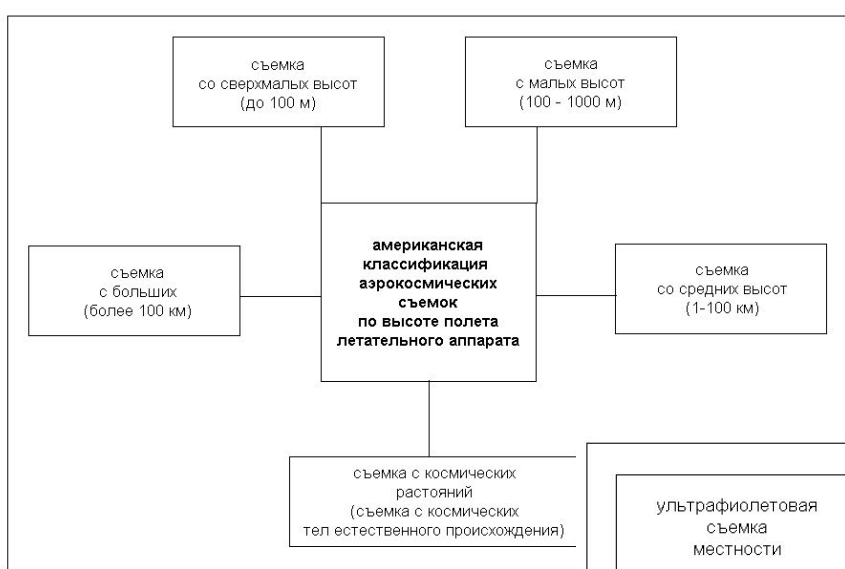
съемка со сверхмалых высот (до 100 м)

съемка с малых высот (100 - 1000 м)

американская классификация аэрокосмических съемок по высоте полета летательного аппарата

съемка с больших (более 100 км)

съемка со средних высот (1-100 км)

съемка с космических растояний (съемка с космических тел естественного происхождения)

ультрафиолетовая съемка местности